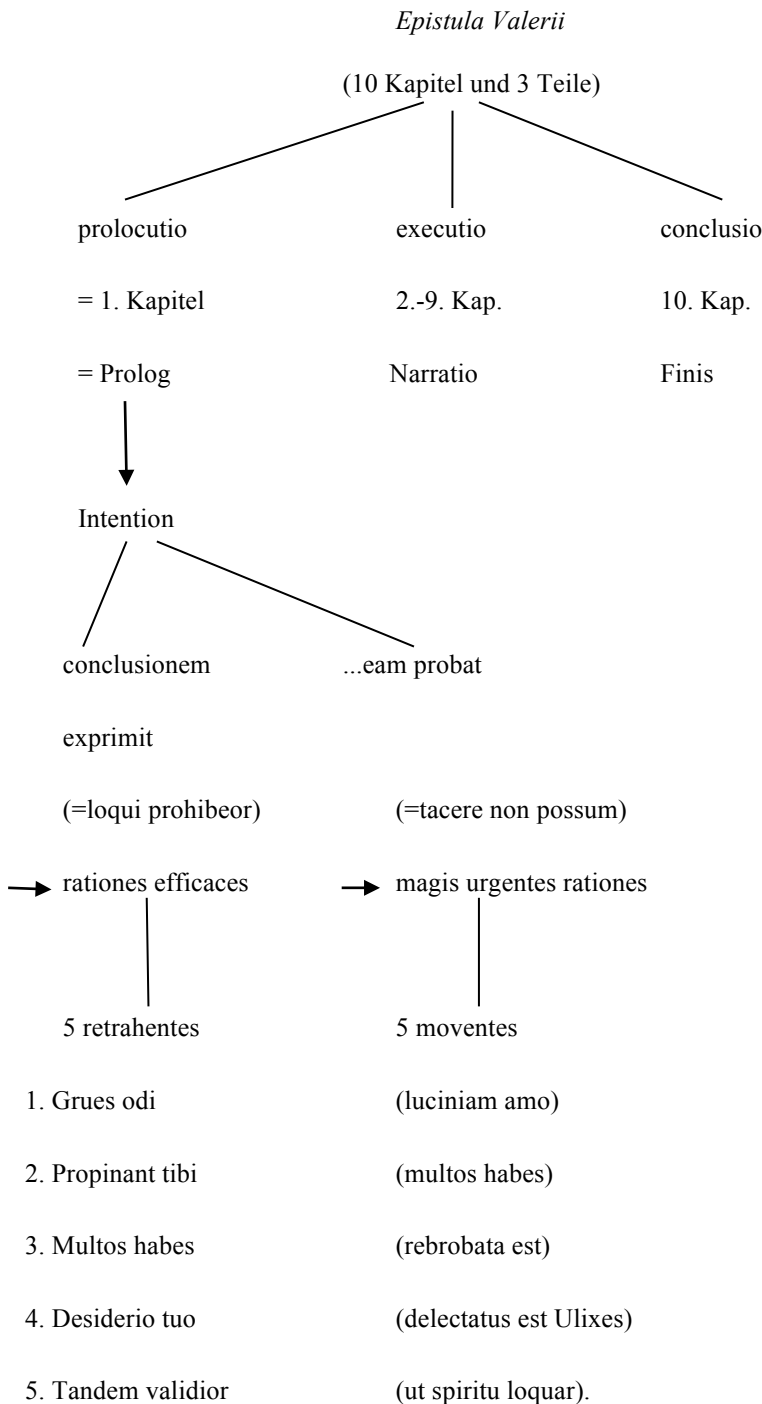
*Epistula Valerii*

(10 Kapitel und 3 Teile)

prolocutio

= 1. Kapitel

= Prolog

executio

2.-9. Kap.

Narratio

conclusio

10. Kap.

Finis

Intention

conclusionem exprimit

(=loqui prohibeor)

rationes efficaces

5 retrahentes

...eam probat

(=tacere non possum)

magis urgentes rationes

5 moventes

1. Grues odi (luciniam amo)

2. Propinant tibi (multos habes)

3. Multos habes (rebrobata est)

4. Desiderio tuo (delectatus est Ulixes)

5. Tandem validior (ut spiritu loquar).